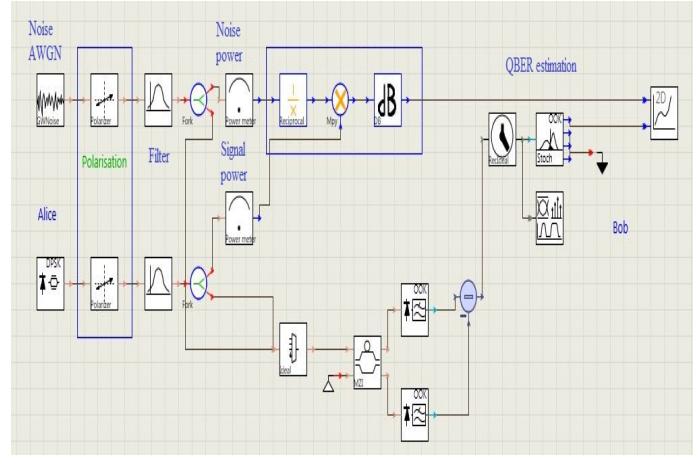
Noise AWGN

GWNoise

Polarizer

Polarisation

Filter

Fork

Noise power

Power meter

Reciprocal

Mpy

dB

DB

QBER estimation

2D

Receiver

OOK

Stoch

Signal power

Power meter

Alice

DPSK

Polarizer

Fork

Ideal

MZI

OOK

OOK

Bob